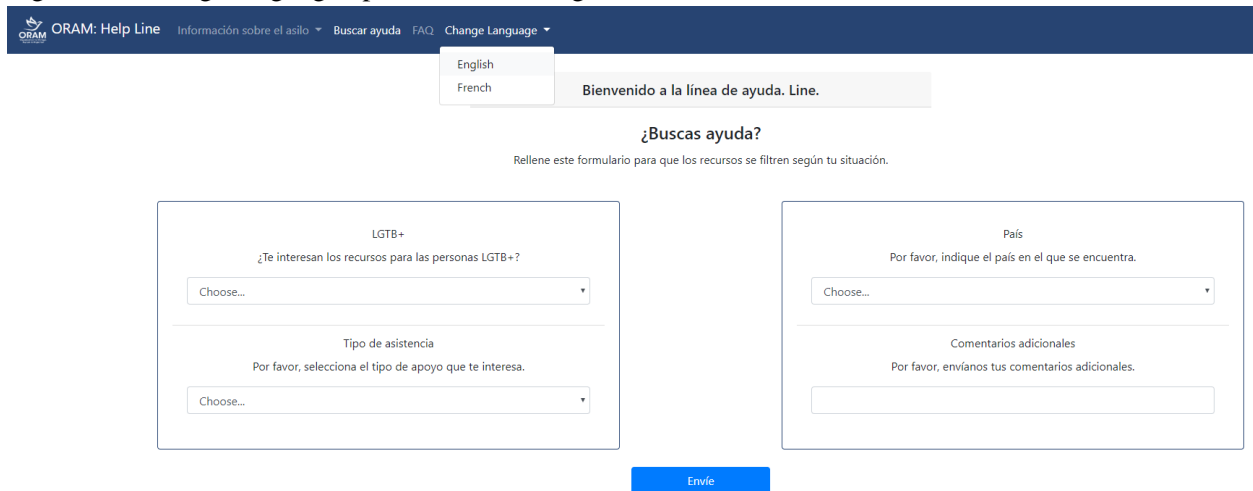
ORAM ORAM: Help Line Información sobre el asilo ▾ Buscar ayuda FAQ Change Language ▾

English
French

Bienvenido a la línea de ayuda. Line.

¿Buscas ayuda?

Rellene este formulario para que los recursos se filtren según tu situación.

LGTB+
¿Te interesan los recursos para las personas LGTB+?
Choose...

Tipo de asistencia
Por favor, selecciona el tipo de apoyo que te interesa.
Choose...

País
Por favor, indique el país en el que se encuentra.
Choose...

Comentarios adicionales
Por favor, envíanos tus comentarios adicionales.

Envíe